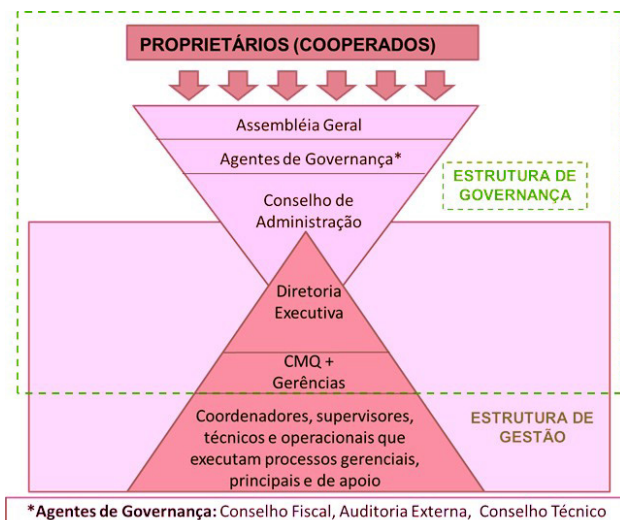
PROPRIETÁRIOS (COOPERADOS)

Assembléia Geral

Agentes de Governança*

Conselho de Administração

ESTRUTURA DE GOVERNANÇA

Diretoria Executiva

CMQ + Gerências

Coordenadores, supervisores, técnicos e operacionais que executam processos gerenciais, principais e de apoio

ESTRUTURA DE GESTÃO

*Agentes de Governança: Conselho Fiscal, Auditoria Externa, Conselho Técnico